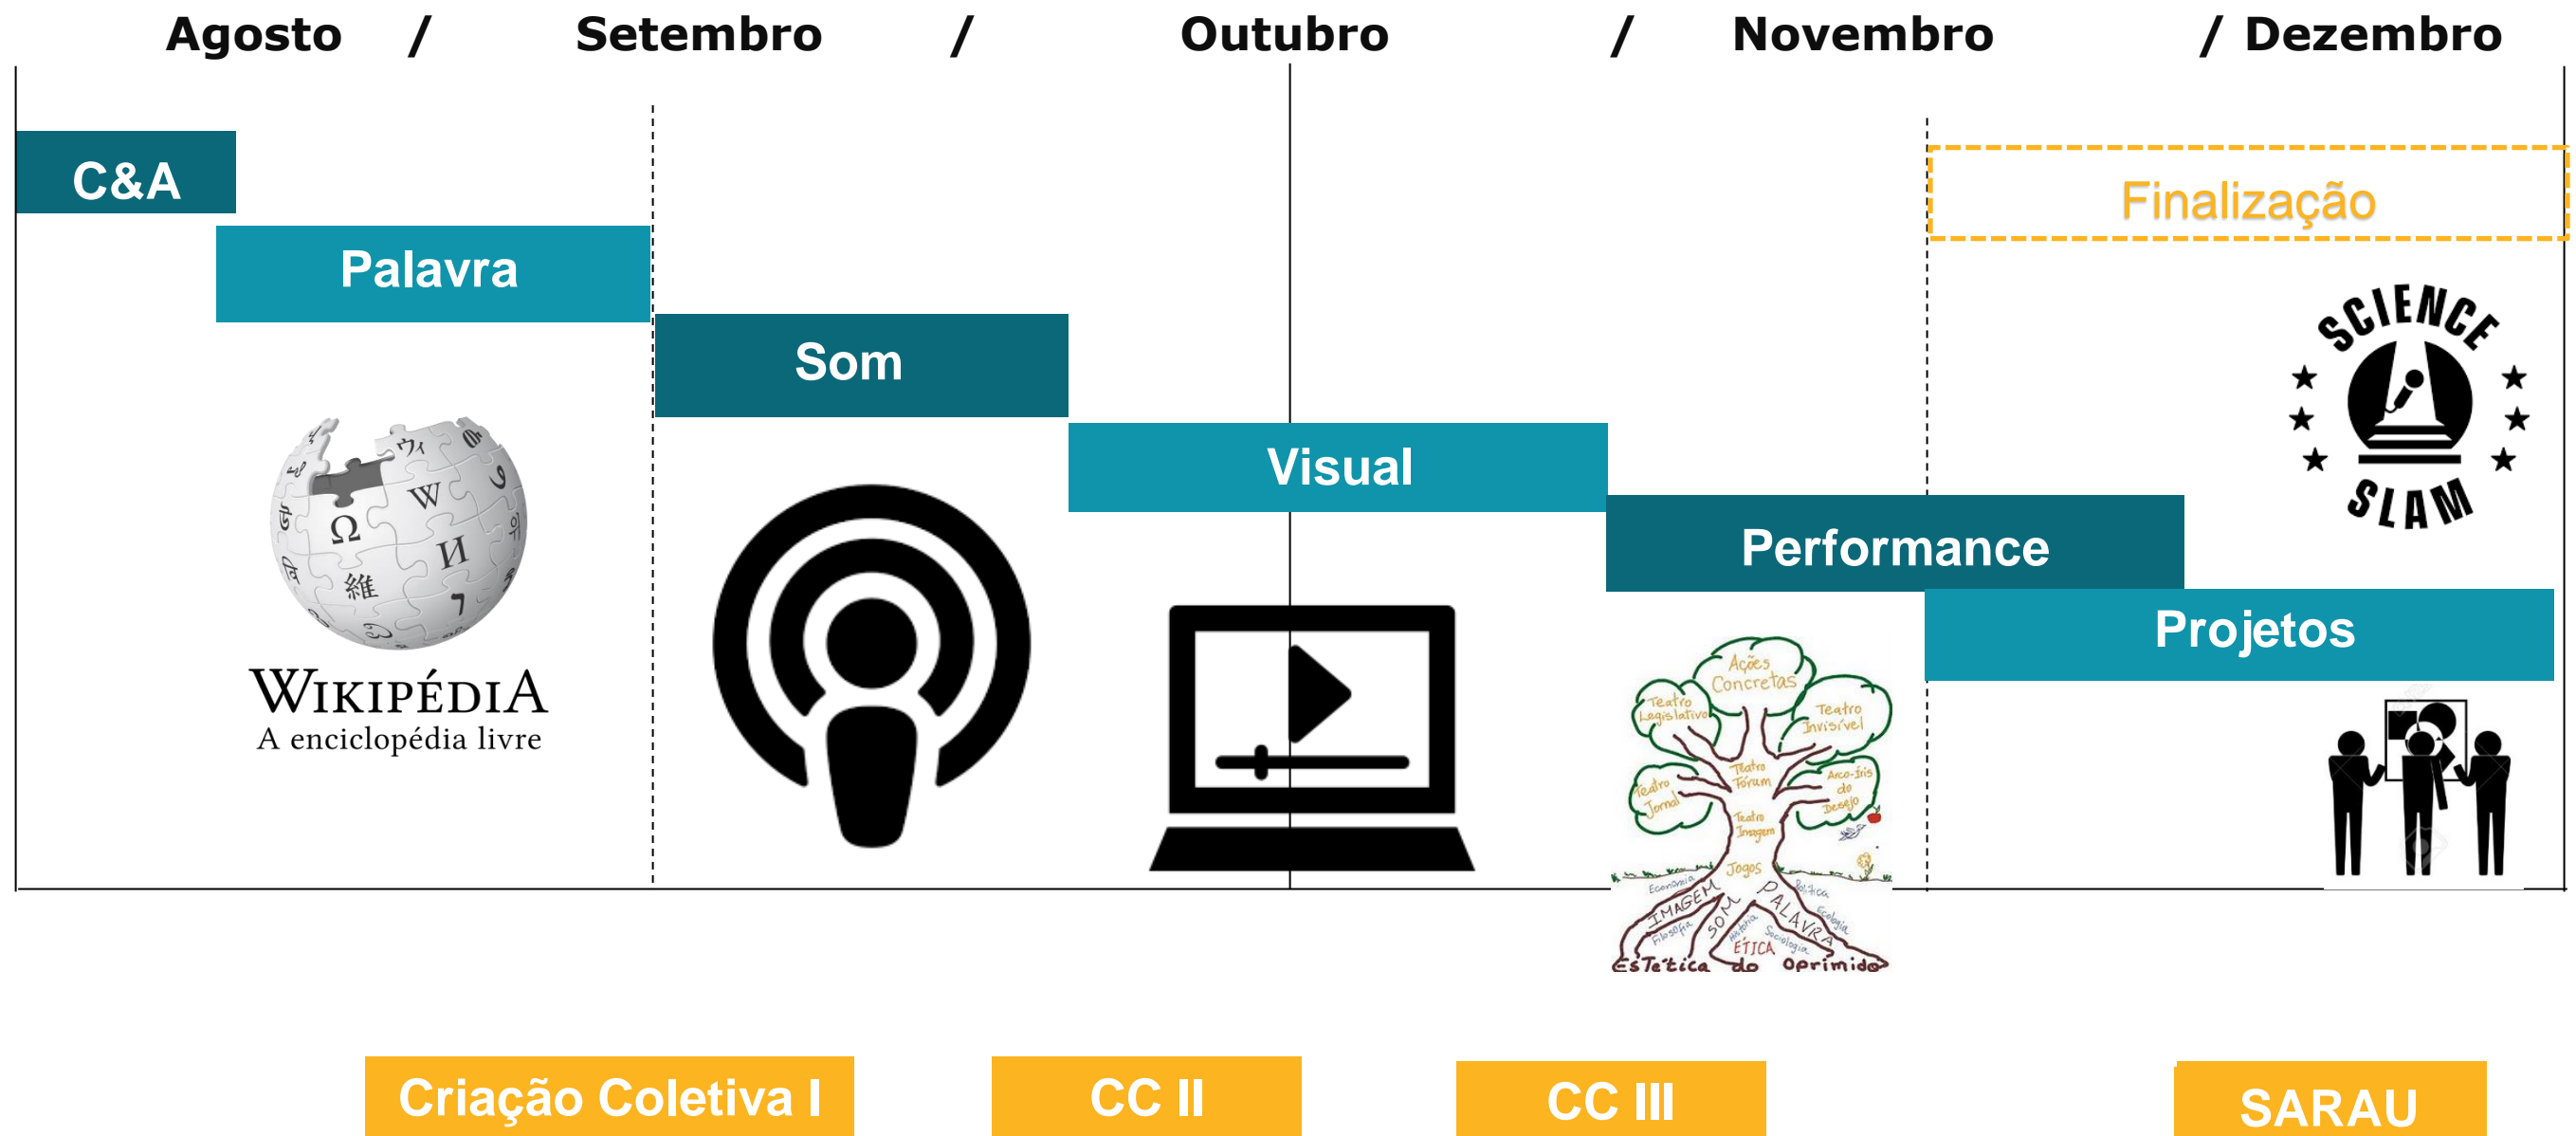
Agosto / Setembro / Outubro / Novembro / Dezembro

C&A

Palavra

Som

Visual

Performance

Projetos

Finalização

SCIENCE SLAM

WIKIPÉDIA
A enciclopédia livre

Ações Concretas
Teatro Legislativo
Teatro Invisível
Teatro Jornal
Teatro Fórum
Arco-íris do Desejo
Teatro Imagem
Jogos
IMAGEM
SOM
PALAVRA
ÉTICA
Estética do Oprimido

Criação Coletiva I

CC II

CC III

SARAU